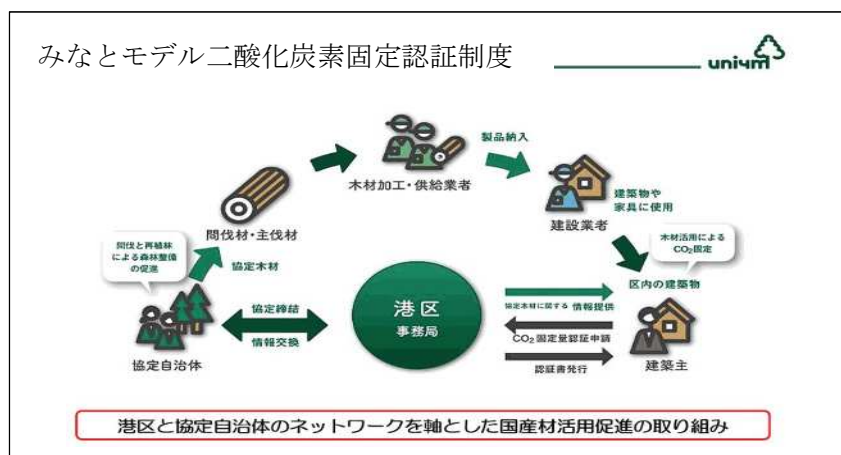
みなとモデル二酸化炭素固定認証制度

uniym

製品納入

木材加工・供給業者

建築物や家具に使用

建設業者

間伐材・主伐材

間伐と再植林による森林整備の促進

協定木材

木材活用による$CO_2$固定

区内の建築物

港区
事務局

協定締結

情報交換

協定木材に関する 情報提供

$CO_2$固定量認証申請

認証書発行

協定自治体

建築主

港区と協定自治体のネットワークを軸とした国産材活用促進の取り組み